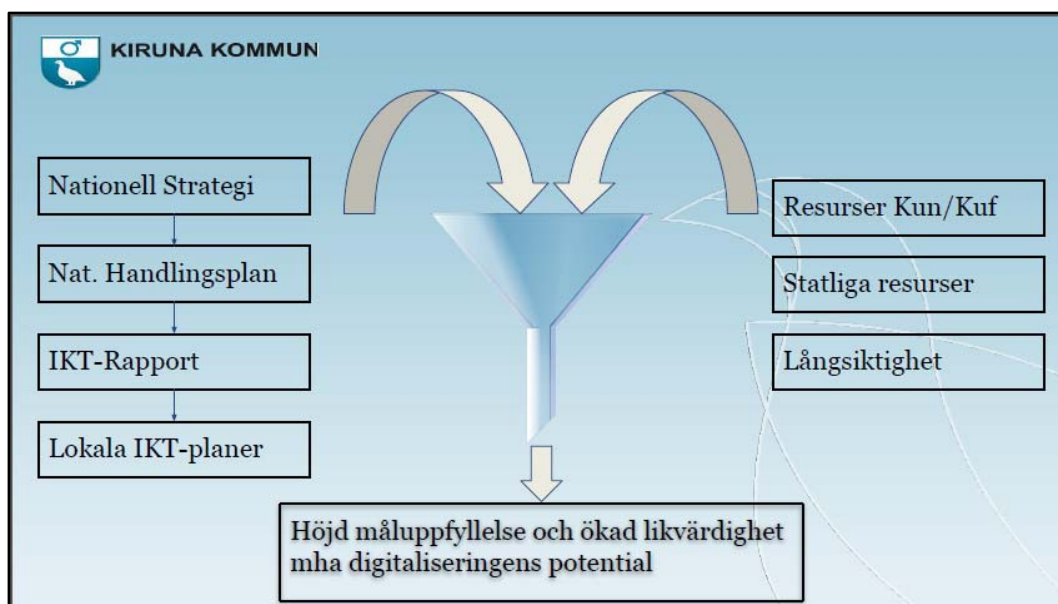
KIRUNA KOMMUN

Nationell Strategi

Nat. Handlingsplan

IKT-Rapport

Lokala IKT-planer

Resurser Kun/Kuf

Statliga resurser

Långsiktighet

Höjd måluppfyllelse och ökad likvärdighet mha digitaliseringens potential